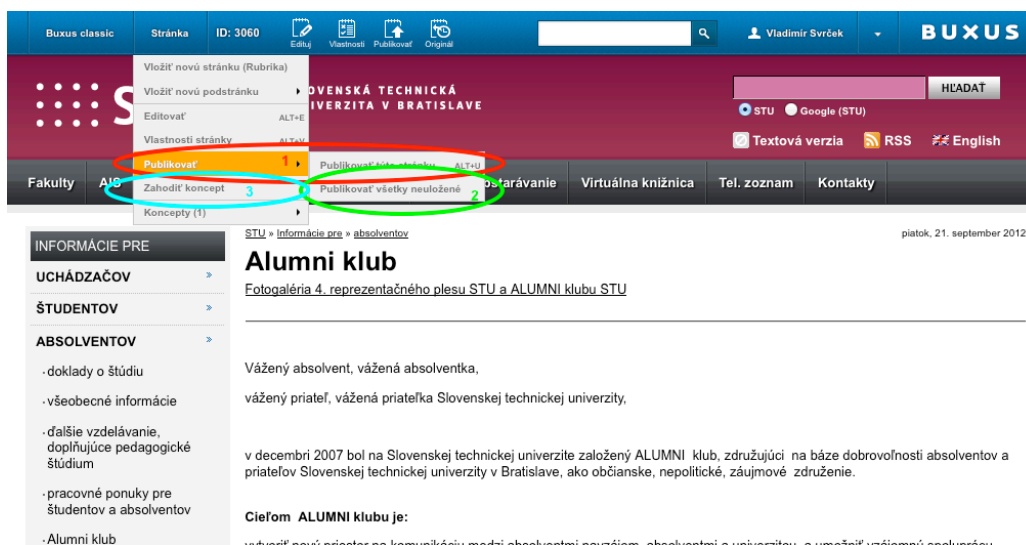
Buxus classic Stránka ID: 3060 Edituj Vlastnosti Publikovať Originál Vladimír Svrček BUXUS

Vložiť novú stránku (Rubrika)
Vložiť novú podstránku
Editovať ALT+E
Vlastnosti stránky ALT+V
Publikovať 1
Publikovať túto stránku ALT+U
Zahodiť koncept 3
Publikovať všetky neuložené 2
Koncepty (1)

S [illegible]OVENSKÁ TECHNICKÁ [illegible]IVERZITA V BRATISLAVE

HĽADAŤ
STU Google (STU)
Textová verzia RSS English

Fakulty AIS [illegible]bstarávanie Virtuálna knižnica Tel. zoznam Kontakty

INFORMÁCIE PRE
UCHÁDZAČOV »
ŠTUDENTOV »
ABSOLVENTOV »
· doklady o štúdiu
· všeobecné informácie
· ďalšie vzdelávanie, doplňujúce pedagogické štúdium
· pracovné ponuky pre študentov a absolventov
· Alumni klub

STU » Informácie pre » absolventov

piatok, 21. september 2012

Alumni klub

Fotogaléria 4. reprezentačného plesu STU a ALUMNI klubu STU

Vážený absolvent, vážená absolventka,

vážený priateľ, vážená priateľka Slovenskej technickej univerzity,

v decembri 2007 bol na Slovenskej technickej univerzite založený ALUMNI klub, združujúci na báze dobrovoľnosti absolventov a priateľov Slovenskej technickej univerzity v Bratislave, ako občianske, nepolitické, záujmové združenie.

Cieľom ALUMNI klubu je:

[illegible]